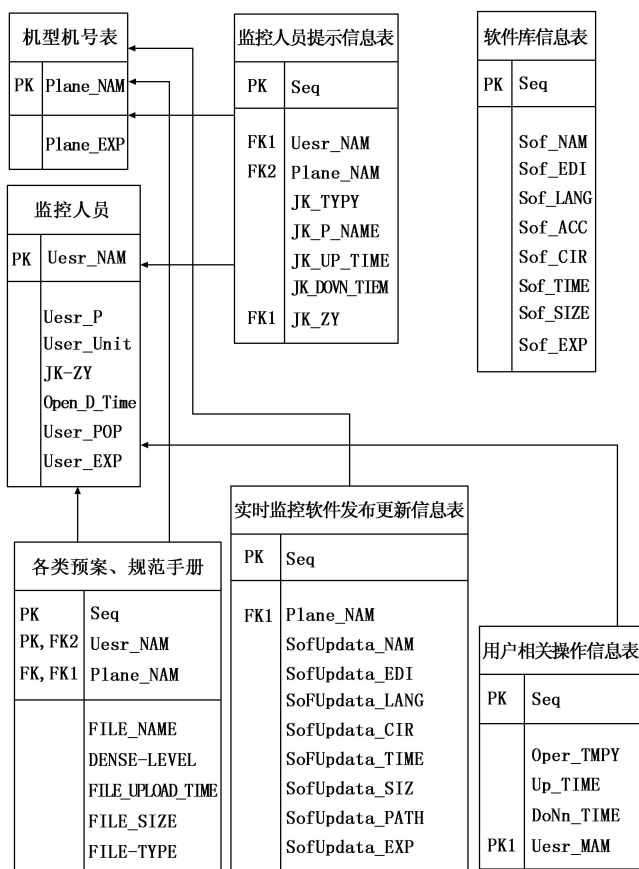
机型机号表

| PK | Plane_NAM |
|---|---|
| | Plane_EXP |

监控人员提示信息表

| PK | Seq |
|---|---|
| FK1<br>FK2<br><br><br><br><br>FK1 | Uesr_NAM<br>Plane_NAM<br>JK_TYPY<br>JK_P_NAME<br>JK_UP_TIME<br>JK_DOVN_TIEM<br>JK_ZY |

软件库信息表

| PK | Seq |
|---|---|
| | Sof_NAM<br>Sof_EDI<br>Sof_LANG<br>Sof_ACC<br>Sof_CIR<br>Sof_TIME<br>Sof_SIZE<br>Sof_EXP |

监控人员

| PK | Uesr_NAM |
|---|---|
| | Uesr_P<br>User_Unit<br>JK-ZY<br>Open_D_Time<br>User_POP<br>User_EXP |

各类预案、规范手册

| PK<br>PK, FK2<br>FK, FK1 | Seq<br>Uesr_NAM<br>Plane_NAM |
|---|---|
| | FILE_NAME<br>DENSE-LEVEL<br>FILE_UPLOAD_TIME<br>FILE_SIZE<br>FILE-TYPE |

实时监控软件发布更新信息表

| PK | Seq |
|---|---|
| FK1 | Plane_NAM<br>SofUpdata_NAM<br>SofUpdata_EDI<br>SoFUpdata_LANG<br>SoFUpdata_CIR<br>SofUpdata_TIME<br>SofUpdata_SIZ<br>SofUpdata_PATH<br>SofUpdata_EXP |

用户相关操作信息表

| PK | Seq |
|---|---|
| <br><br><br>PK1 | Oper_TMPY<br>Up_TIME<br>DoNn_TIME<br>Uesr_MAM |